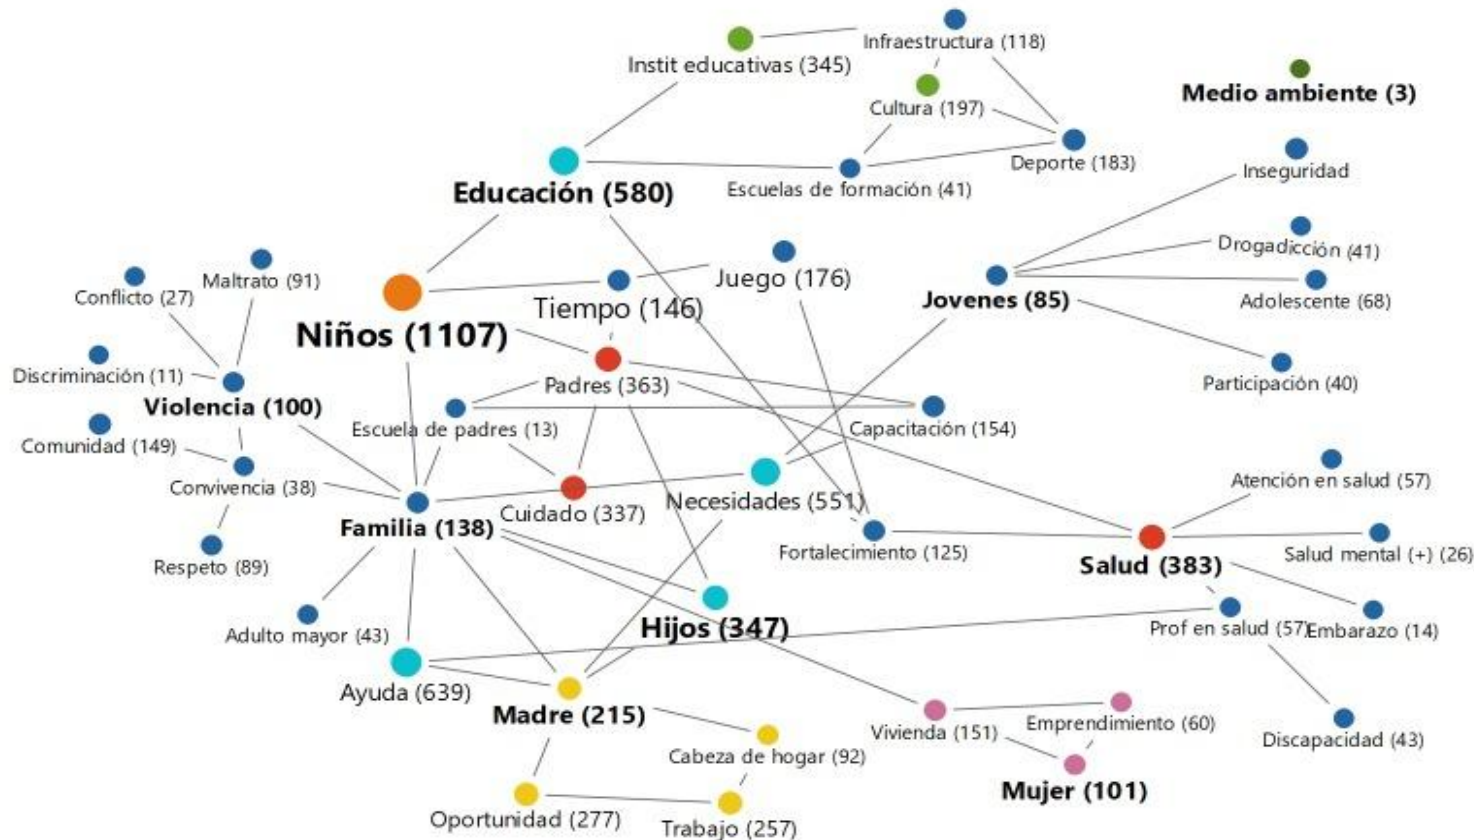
Instit educativas (345)
Infraestructura (118)
Cultura (197)
Medio ambiente (3)
Deporte (183)
Educación (580)
Escuelas de formación (41)
Inseguridad
Drogadicción (41)
Maltrato (91)
Conflicto (27)
Juego (176)
Tiempo (146)
Jovenes (85)
Adolescente (68)
Niños (1107)
Discriminación (11)
Padres (363)
Participación (40)
Violencia (100)
Escuela de padres (13)
Capacitación (154)
Comunidad (149)
Convivencia (38)
Necesidades (551)
Atención en salud (57)
Cuidado (337)
Familia (138)
Fortalecimiento (125)
Salud mental (+) (26)
Respeto (89)
Salud (383)
Hijos (347)
Adulto mayor (43)
Prof en salud (57)
Embarazo (14)
Ayuda (639)
Madre (215)
Emprendimiento (60)
Vivienda (151)
Discapacidad (43)
Cabeza de hogar (92)
Mujer (101)
Oportunidad (277)
Trabajo (257)